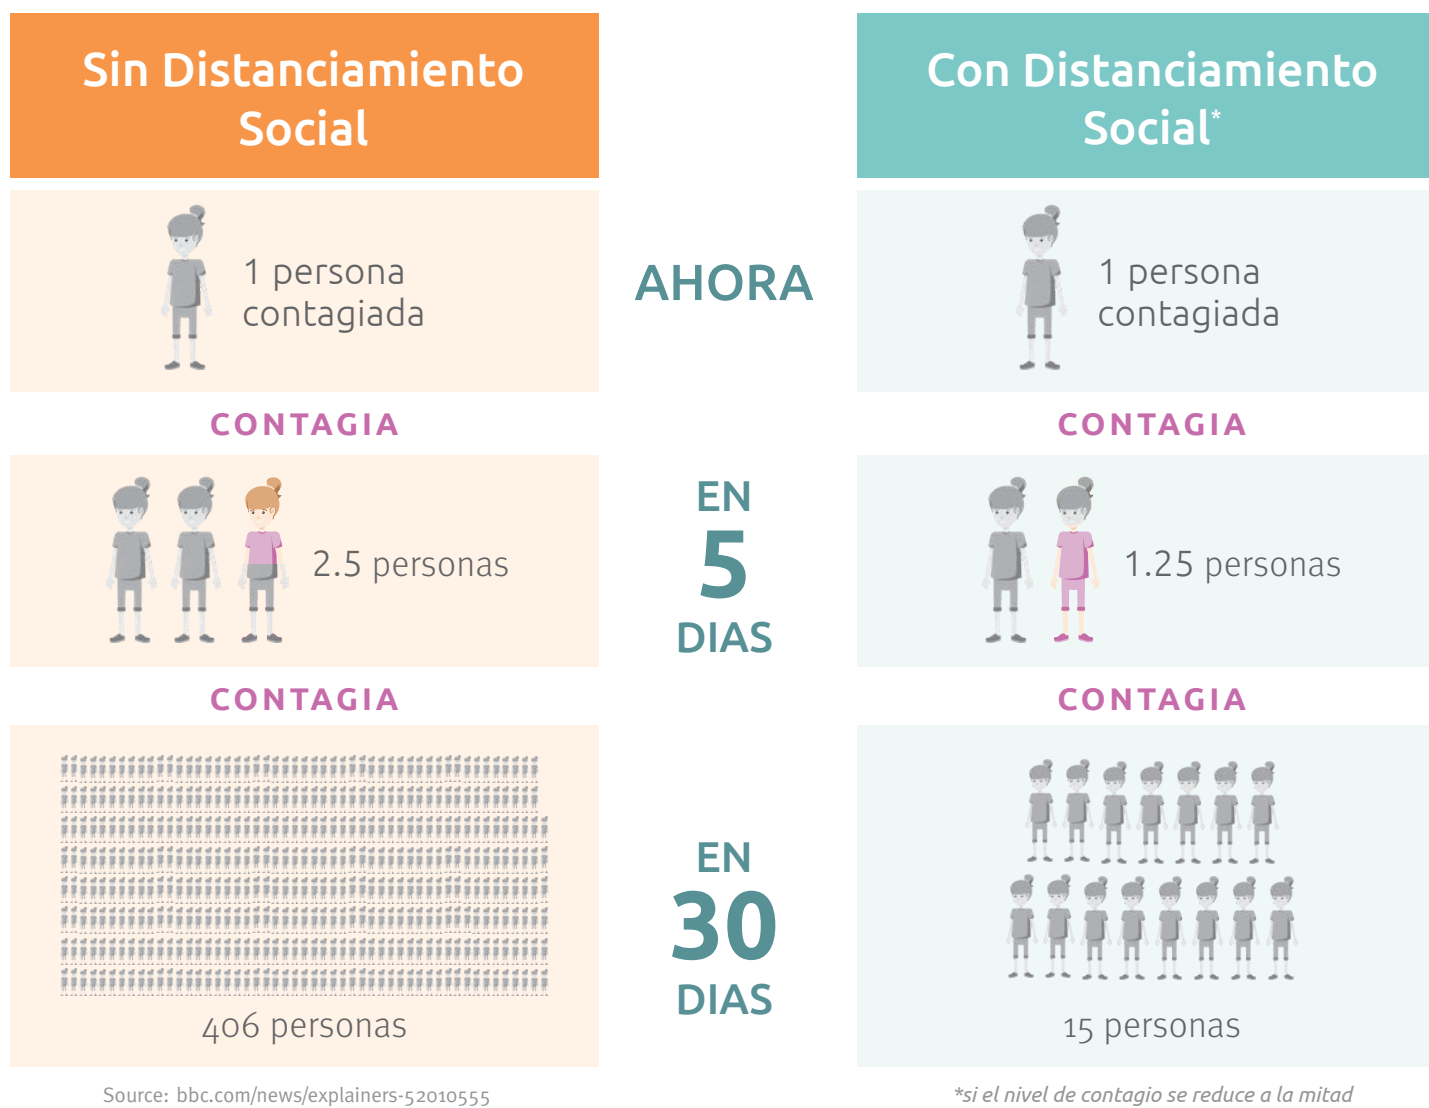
Sin Distanciamiento Social

Con Distanciamiento Social*

1 persona contagiada

AHORA

1 persona contagiada

CONTAGIA

CONTAGIA

2.5 personas

EN 5 DIAS

1.25 personas

CONTAGIA

CONTAGIA

406 personas

EN 30 DIAS

15 personas

Source: bbc.com/news/explainers-52010555

*si el nivel de contagio se reduce a la mitad